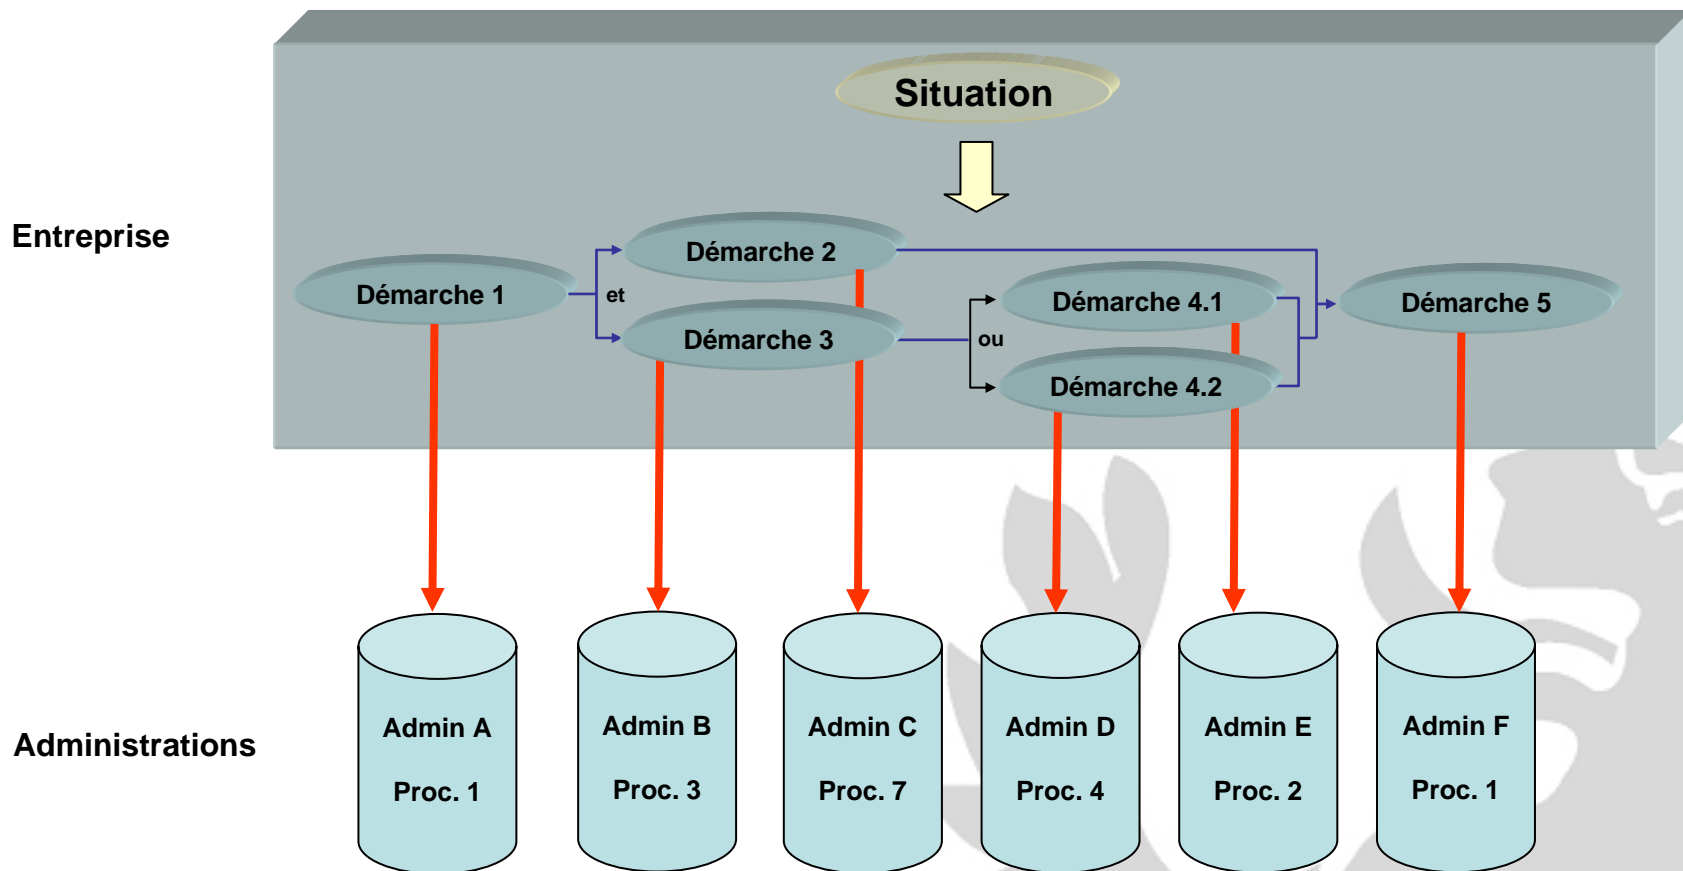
Situation

Entreprise

Démarche 1

et

Démarche 2

Démarche 3

ou

Démarche 4.1

Démarche 4.2

Démarche 5

Administrations

Admin A
Proc. 1

Admin B
Proc. 3

Admin C
Proc. 7

Admin D
Proc. 4

Admin E
Proc. 2

Admin F
Proc. 1